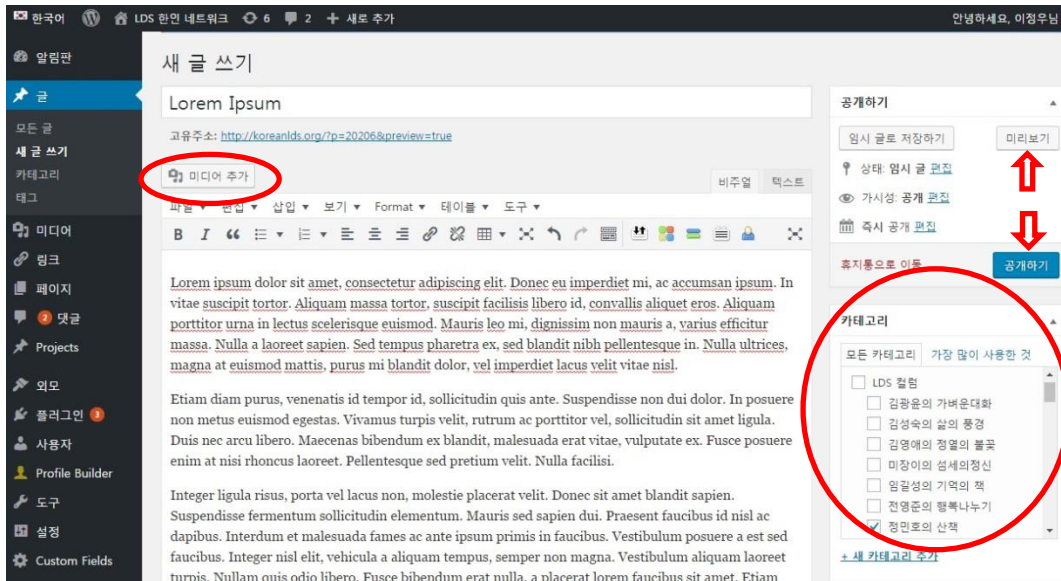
한국어 LDS 한인 네트워크 6 2 + 새로 추가 안녕하세요, 이정우님

알림판
글
모든 글
새 글 쓰기
카테고리
태그
미디어
링크
페이지
2 댓글
Projects
외모
플러그인 3
사용자
Profile Builder
도구
설정
Custom Fields

새 글 쓰기

Lorem Ipsum

고유주소: http://koreanlds.org/?p=20206&preview=true

미디어 추가

비주얼 텍스트

파일 편집 삽입 보기 Format 테이블 도구

Lorem ipsum dolor sit amet, consectetur adipiscing elit. Donec eu imperdiet mi, ac accumsan ipsum. In vitae suscipit tortor. Aliquam massa tortor, suscipit facilisis libero id, convallis aliquet eros. Aliquam porttitor urna in lectus scelerisque euismod. Mauris leo mi, dignissim non mauris a, varius efficitur massa. Nulla a laoreet sapien. Sed tempus pharetra ex, sed blandit nibh pellentesque in. Nulla ultrices, magna at euismod mattis, purus mi blandit dolor, vel imperdiet lacus velit vitae nisl.

Etiam diam purus, venenatis id tempor id, sollicitudin quis ante. Suspendisse non dui dolor. In posuere non metus euismod egestas. Vivamus turpis velit, rutrum ac porttitor vel, sollicitudin sit amet ligula. Duis nec arcu libero. Maecenas bibendum ex blandit, malesuada erat vitae, vulputate ex. Fusce posuere enim at nisi rhoncus laoreet. Pellentesque sed pretium velit. Nulla facilisi.

Integer ligula risus, porta vel lacus non, molestie placerat velit. Donec sit amet blandit sapien. Suspendisse fermentum sollicitudin elementum. Mauris sed sapien dui. Praesent faucibus id nisl ac dapibus. Interdum et malesuada fames ac ante ipsum primis in faucibus. Vestibulum posuere a est sed faucibus. Integer nisl elit, vehicula a aliquam tempus, semper non magna. Vestibulum aliquam laoreet turpis. Nullam quis odio libero. Fusce bibendum erat nulla, a placerat lorem faucibus sit amet. Etiam

공개하기
임시 글로 저장하기 미리보기
상태: 임시 글 편집
가시성: 공개 편집
즉시 공개 편집
휴지통으로 이동 공개하기

카테고리
모든 카테고리 가장 많이 사용한 것
LDS 컬럼
김광윤의 가벼운대화
김성숙의 삶의 풍경
김영애의 정열의 불꽃
미장이의 섬세의정신
임길성의 기억의 책
전영준의 행복나누기
정민호의 산책
+ 새 카테고리 추가